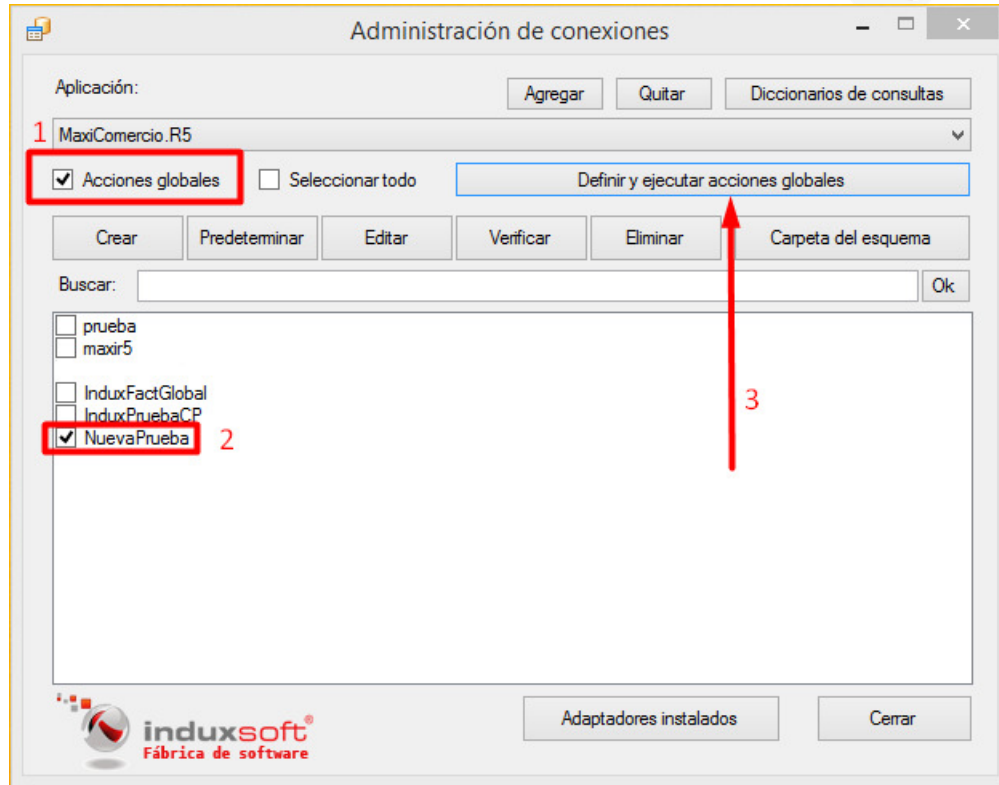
Administración de conexiones

Aplicación:

Agregar

Quitar

Diccionarios de consultas

1

MaxiComercio.R5

Acciones globales

Seleccionar todo

Definir y ejecutar acciones globales

Crear

Predeterminar

Editar

Verificar

Eliminar

Carpeta del esquema

Buscar:

Ok

prueba
maxir5

InduxFactGlobal
InduxPruebaCP
NuevaPrueba

2

3

induxsoft®
Fábrica de software

Adaptadores instalados

Cerrar